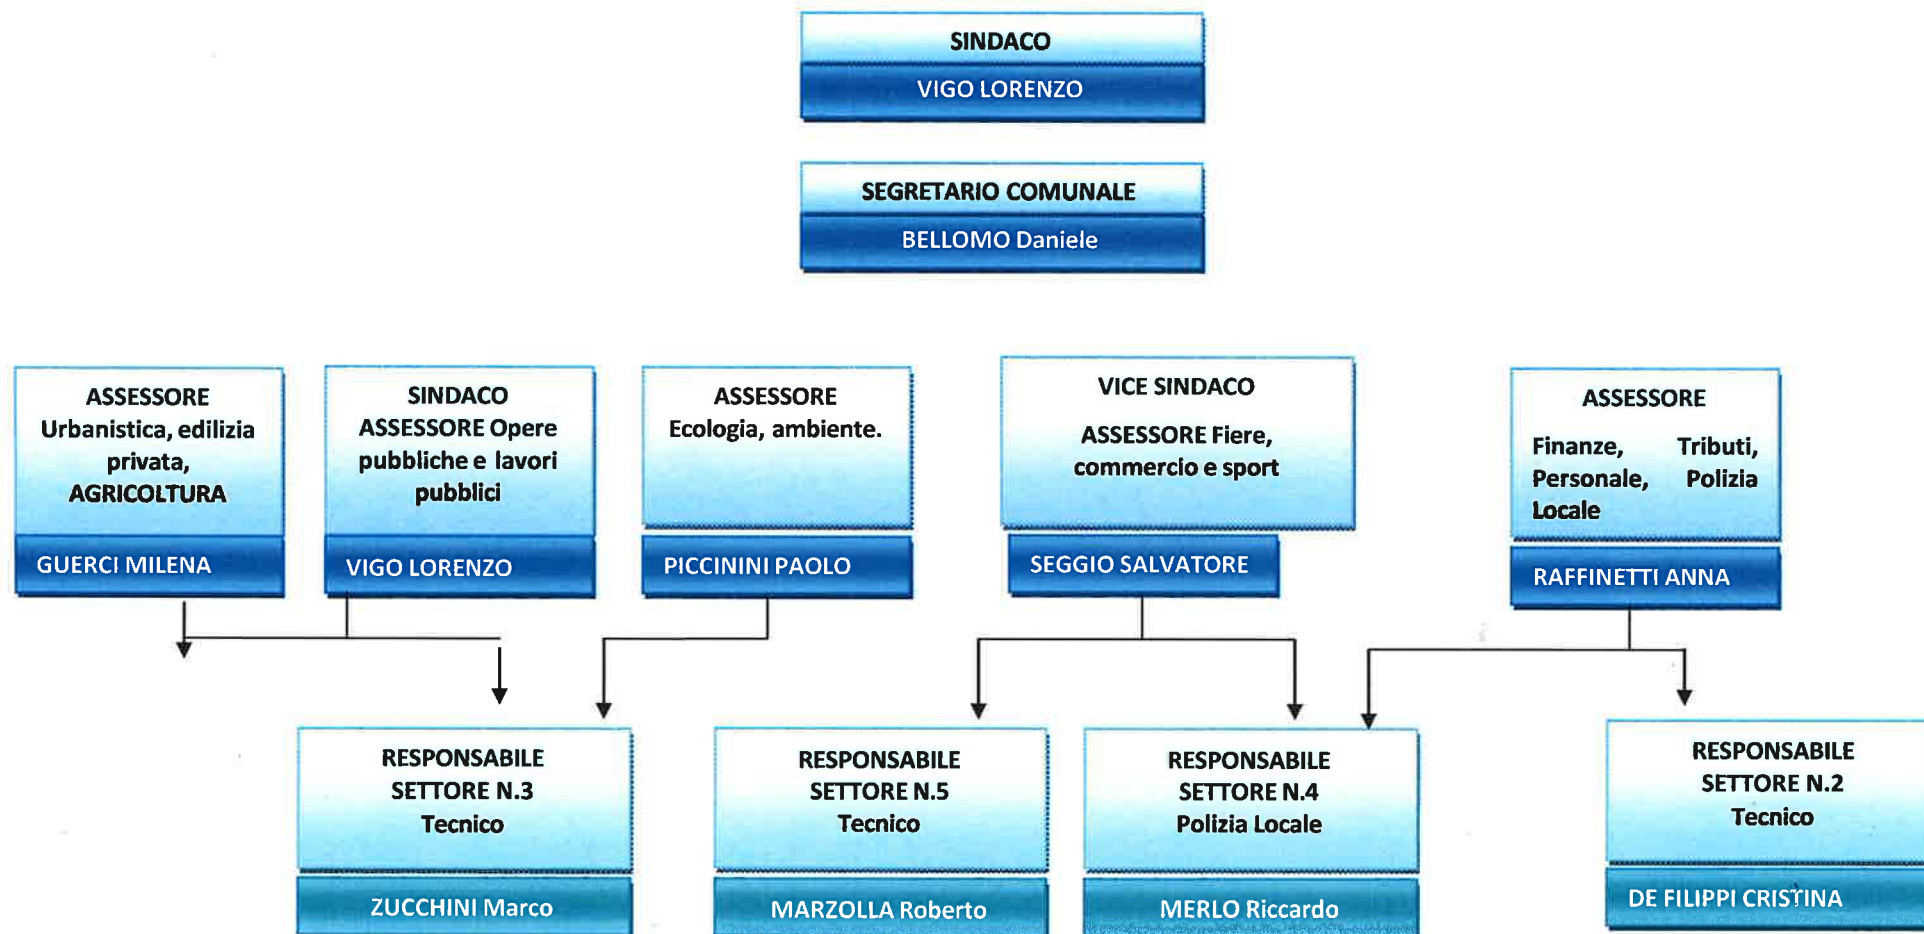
SINDACO
VIGO LORENZO

SEGRETARIO COMUNALE
BELLOMO Daniele

ASSESSORE
Urbanistica, edilizia privata, AGRICOLTURA
GUERCI MILENA

SINDACO
ASSESSORE Opere pubbliche e lavori pubblici
VIGO LORENZO

ASSESSORE
Ecologia, ambiente.
PICCININI PAOLO

VICE SINDACO
ASSESSORE Fiere, commercio e sport
SEGGIO SALVATORE

ASSESSORE
Finanze, Tributi, Personale, Polizia Locale
RAFFINETTI ANNA

RESPONSABILE
SETTORE N.3
Tecnico
ZUCCHINI Marco

RESPONSABILE
SETTORE N.5
Tecnico
MARZOLLA Roberto

RESPONSABILE
SETTORE N.4
Polizia Locale
MERLO Riccardo

RESPONSABILE
SETTORE N.2
Tecnico
DE FILIPPI CRISTINA